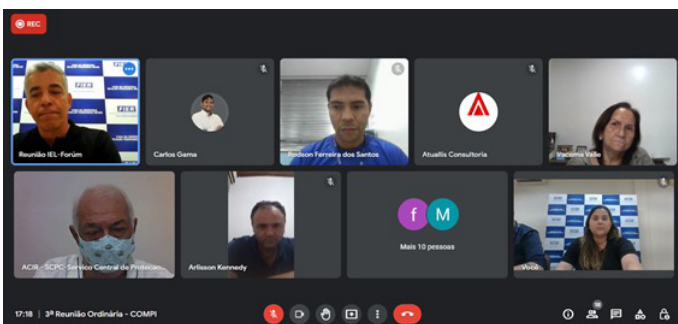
REC

FIERN

Reunião IEL-Forúm

Carlos Gama

Rodson Ferreira dos Santos

Atuallis Consultoria

Iracema Valle

ACIR - SCPC-Serviço Central de Proteção

Arlisson Kennedy

f M

Mais 10 pessoas

FIERN

Você

17:18 | 3ª Reunião Ordinária - COMPI